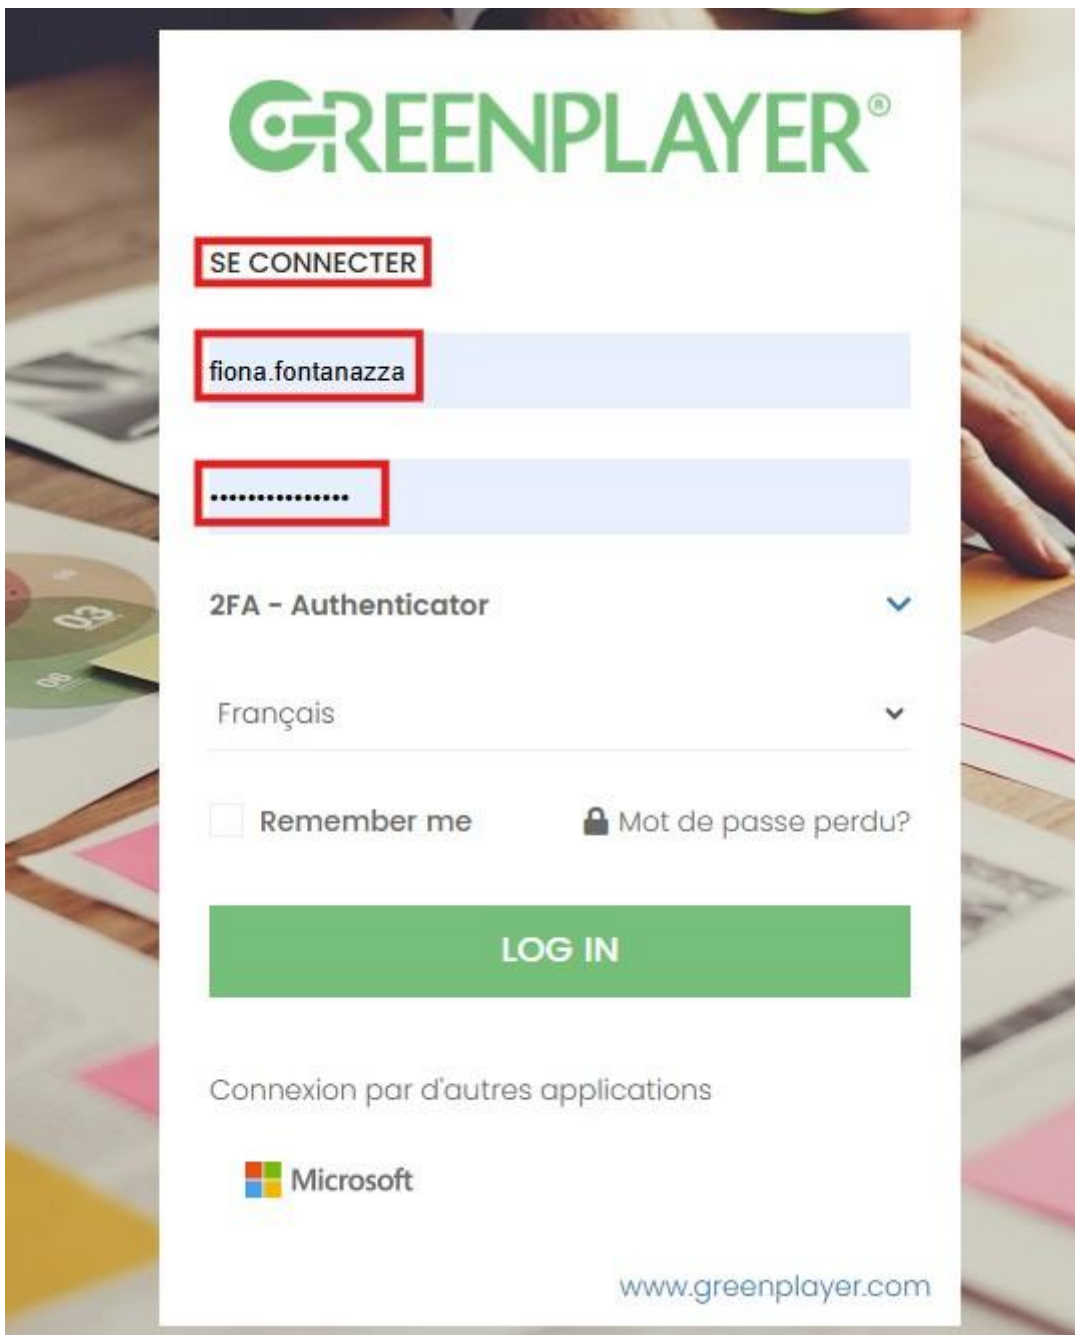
GREENPLAYER®

SE CONNECTER

fiona.fontanazza

•••••••••••••••

2FA - Authenticator

Français

Remember me

Mot de passe perdu?

LOG IN

Connexion par d'autres applications

Microsoft

www.greenplayer.com